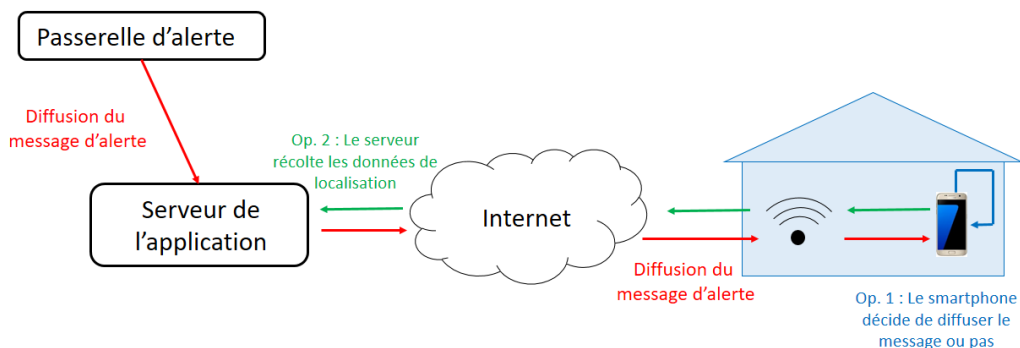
Passerelle d’alerte

Diffusion du message d’alerte

Op. 2 : Le serveur récolte les données de localisation

Serveur de l’application

Internet

Diffusion du message d’alerte

Op. 1 : Le smartphone décide de diffuser le message ou pas